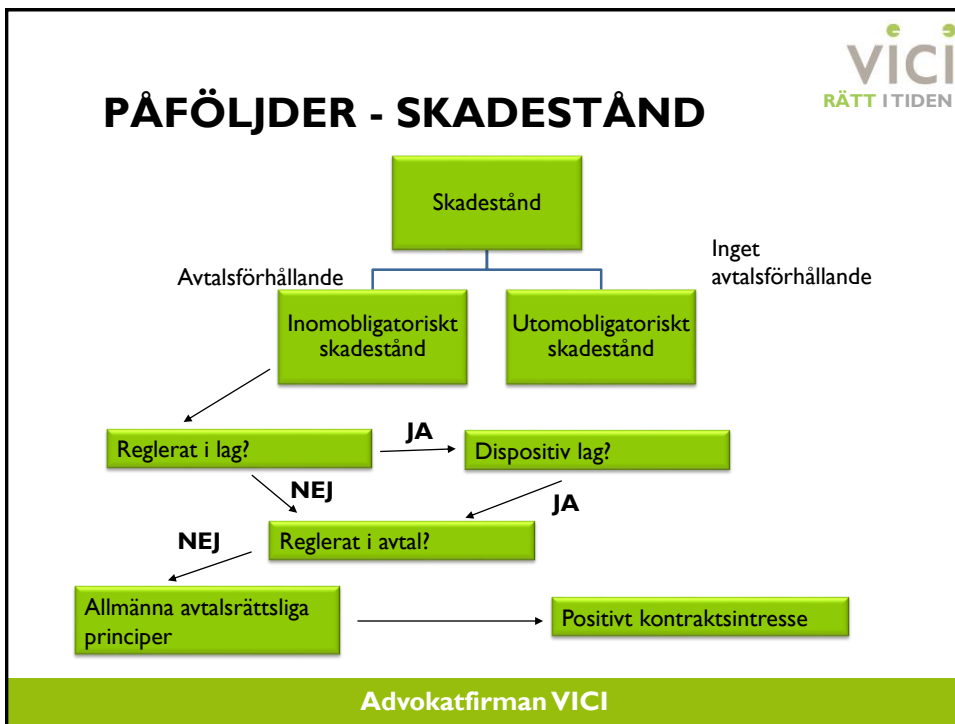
VICI
RÄTT I TIDEN

PÅFÖLJDER - SKADESTÅND

Skadestånd

Avtalsförhållande

Inget avtalsförhållande

Inomobligatoriskt skadestånd

Utomobligatoriskt skadestånd

Reglerat i lag?

JA

Dispositiv lag?

NEJ

JA

NEJ

Reglerat i avtal?

Allmänna avtalsrättsliga principer

Positivt kontraktsintresse

Advokatfirman VICI